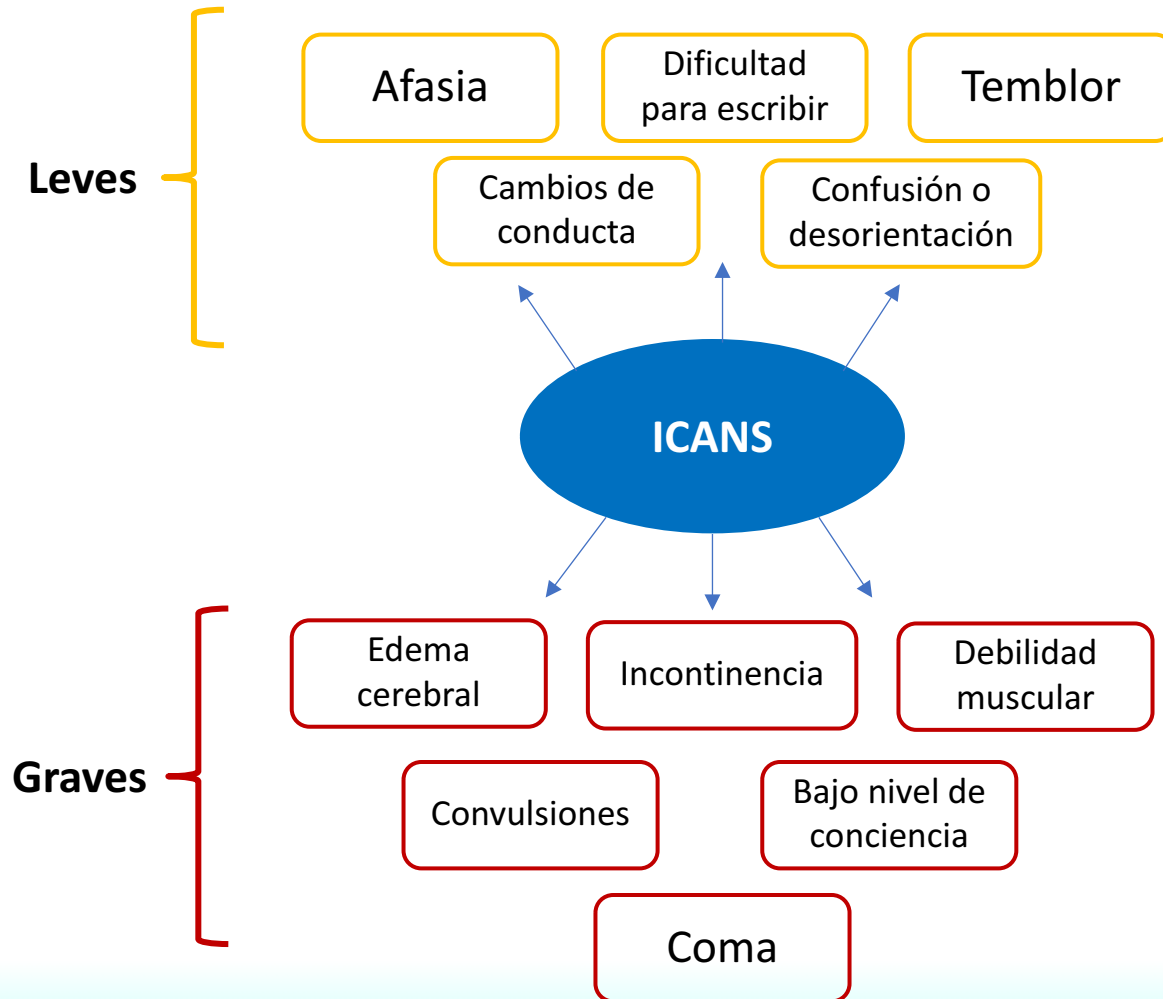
Leves

Afasia

Dificultad para escribir

Temblor

Cambios de conducta

Confusión o desorientación

ICANS

Graves

Edema cerebral

Incontinencia

Debilidad muscular

Convulsiones

Bajo nivel de conciencia

Coma